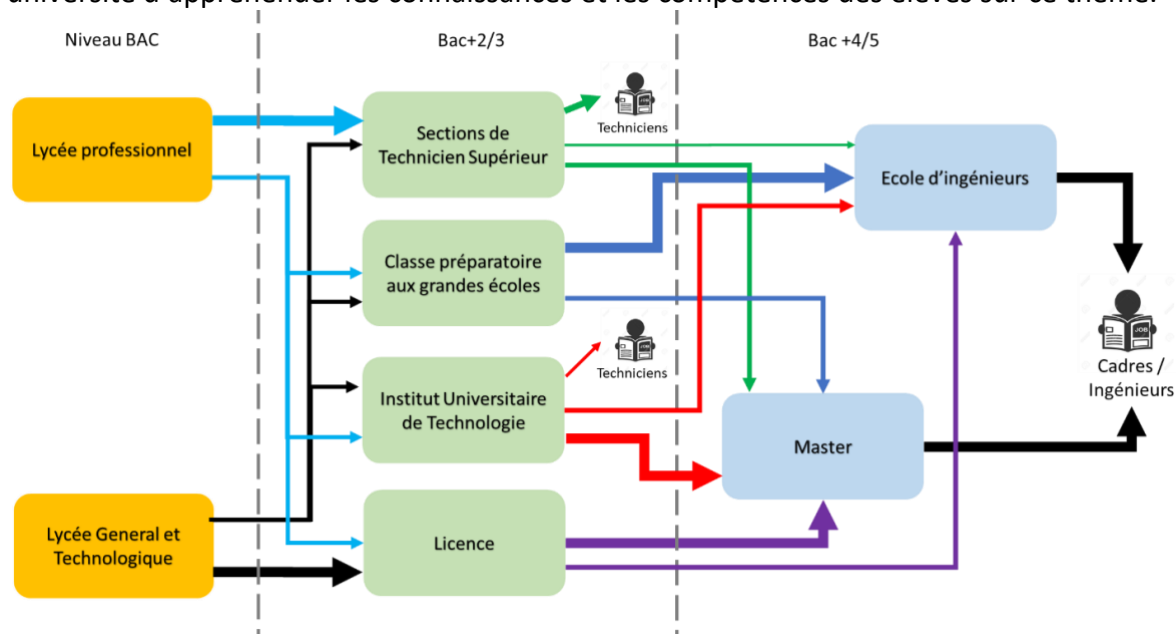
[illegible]

Niveau BAC

Bac+2/3

Bac +4/5

Lycée professionnel

Sections de Technicien Supérieur

Techniciens

Ecole d'ingénieurs

Classe préparatoire aux grandes écoles

Institut Universitaire de Technologie

Techniciens

Cadres / Ingénieurs

Master

Lycée General et Technologique

Licence

JOB

JOB

JOB